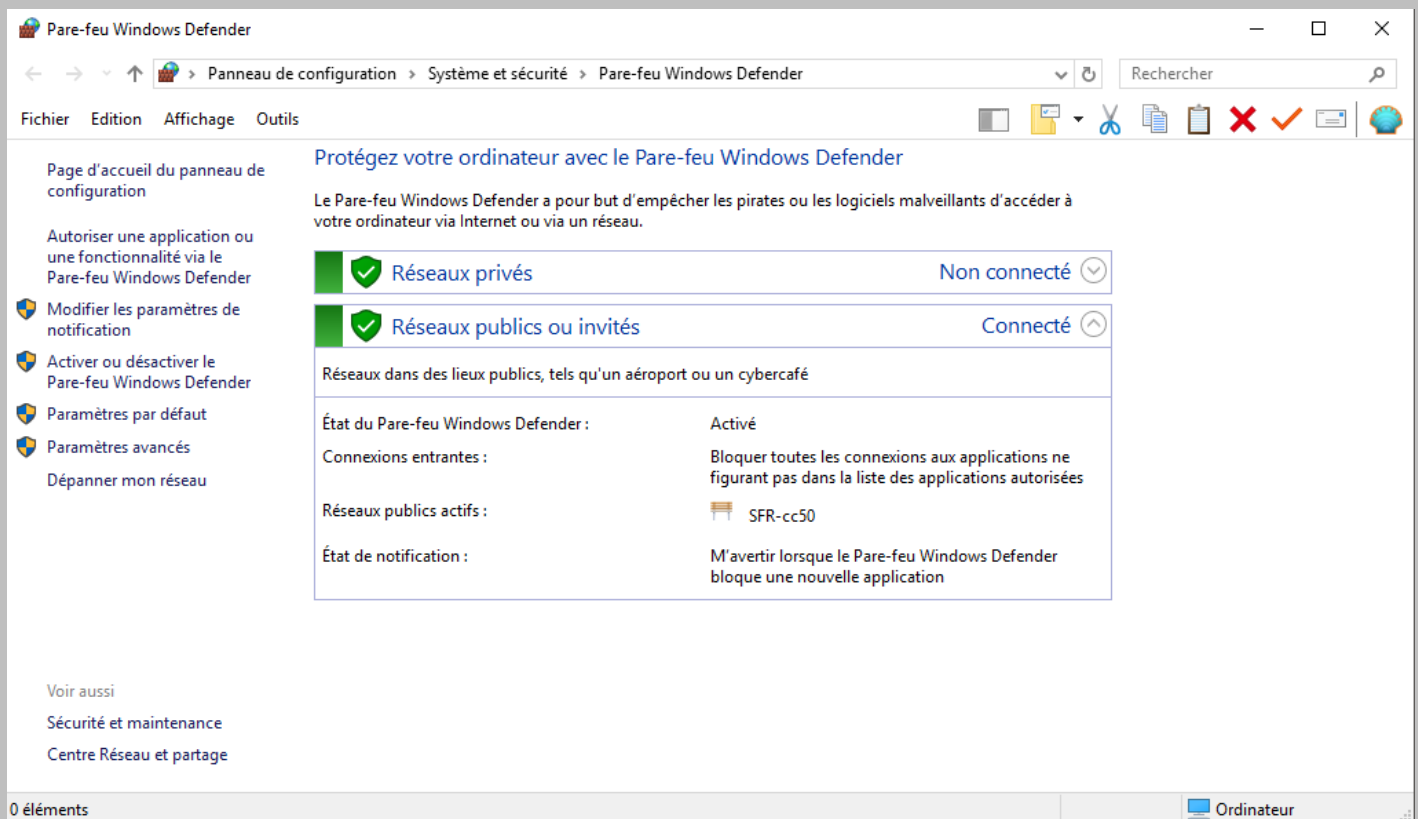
Pare-feu Windows Defender

Panneau de configuration > Système et sécurité > Pare-feu Windows Defender

Rechercher

Fichier Edition Affichage Outils

Page d'accueil du panneau de configuration

Autoriser une application ou une fonctionnalité via le Pare-feu Windows Defender

Modifier les paramètres de notification

Activer ou désactiver le Pare-feu Windows Defender

Paramètres par défaut

Paramètres avancés

Dépanner mon réseau

Voir aussi

Sécurité et maintenance

Centre Réseau et partage

Protégez votre ordinateur avec le Pare-feu Windows Defender

Le Pare-feu Windows Defender a pour but d'empêcher les pirates ou les logiciels malveillants d'accéder à votre ordinateur via Internet ou via un réseau.

Réseaux privés Non connecté

Réseaux publics ou invités Connecté

Réseaux dans des lieux publics, tels qu'un aéroport ou un cybercafé

| | |
|---|---|
| État du Pare-feu Windows Defender : | Activé |
| Connexions entrantes : | Bloquer toutes les connexions aux applications ne figurant pas dans la liste des applications autorisées |
| Réseaux publics actifs : | SFR-cc50 |
| État de notification : | M'avertir lorsque le Pare-feu Windows Defender bloque une nouvelle application |

0 éléments

Ordinateur